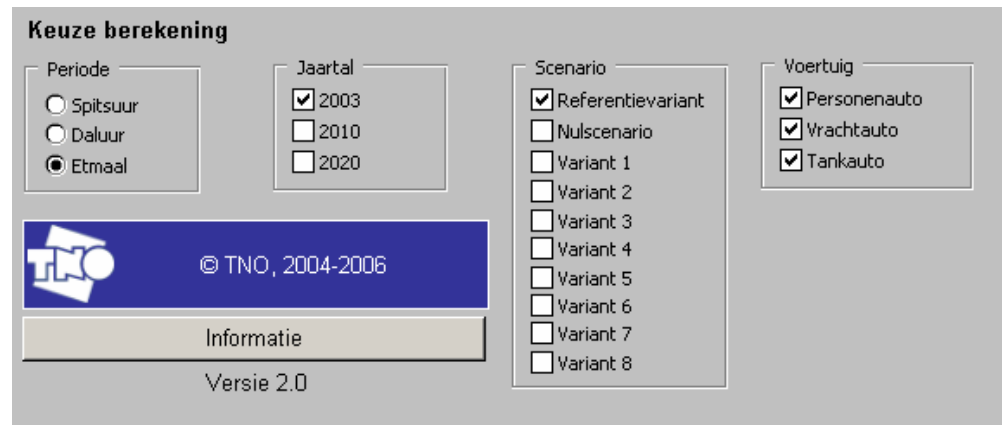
Keuze berekening

Periode
Spitsuur
Daluur
Etmaal

Jaartal
2003
2010
2020

Scenario
Referentievariant
Nulscenario
Variant 1
Variant 2
Variant 3
Variant 4
Variant 5
Variant 6
Variant 7
Variant 8

Voertuig
Personenauto
Vrachtauto
Tankauto

TNO

© TNO, 2004-2006

Informatie

Versie 2.0